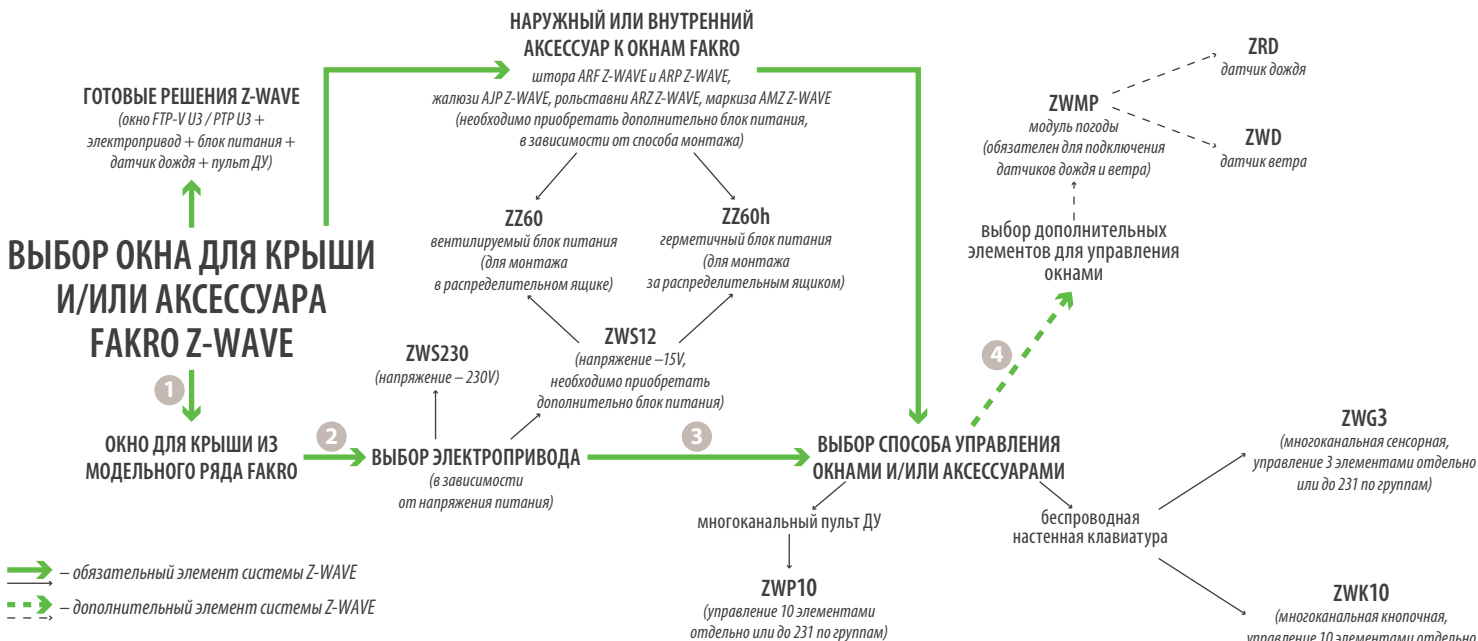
НАРУЖНЫЙ ИЛИ ВНУТРЕННИЙ АКСЕССУАР К ОКНАМ FAKRO
штора ARF Z-WAVE и ARP Z-WAVE, жалюзи AJP Z-WAVE, рольставни ARZ Z-WAVE, маркиза AMZ Z-WAVE (необходимо приобретать дополнительно блок питания, в зависимости от способа монтажа)

ГОТОВЫЕ РЕШЕНИЯ Z-WAVE
(окно FTP-V U3 / PTP U3 + электропривод + блок питания + датчик дождя + пульт ДУ)

ZRD
датчик дождя

ZWMP
модуль погоды
(обязателен для подключения датчиков дождя и ветра)

ZWD
датчик ветра

ZZ60
вентилируемый блок питания (для монтажа в распределительном ящике)

ZZ60h
герметичный блок питания (для монтажа за распределительным ящиком)

выбор дополнительных элементов для управления окнами

ВЫБОР ОКНА ДЛЯ КРЫШИ И/ИЛИ АКСЕССУАРА FAKRO Z-WAVE

ZWS12
(напряжение –15V, необходимо приобретать дополнительно блок питания)

ZWS230
(напряжение – 230V)

4

1

ОКНО ДЛЯ КРЫШИ ИЗ МОДЕЛЬНОГО РЯДА FAKRO

2

ВЫБОР ЭЛЕКТРОПРИВОДА
(в зависимости от напряжения питания)

3

ВЫБОР СПОСОБА УПРАВЛЕНИЯ ОКНАМИ И/ИЛИ АКСЕССУАРАМИ

ZWG3
(многоканальная сенсорная, управление 3 элементами отдельно или до 231 по группам)

многоканальный пульт ДУ

беспроводная настенная клавиатура

ZWP10
(управление 10 элементами отдельно или до 231 по группам)

ZWK10
(многоканальная кнопочная, управление 10 элементами отдельно

– обязательный элемент системы Z-WAVE
– дополнительный элемент системы Z-WAVE